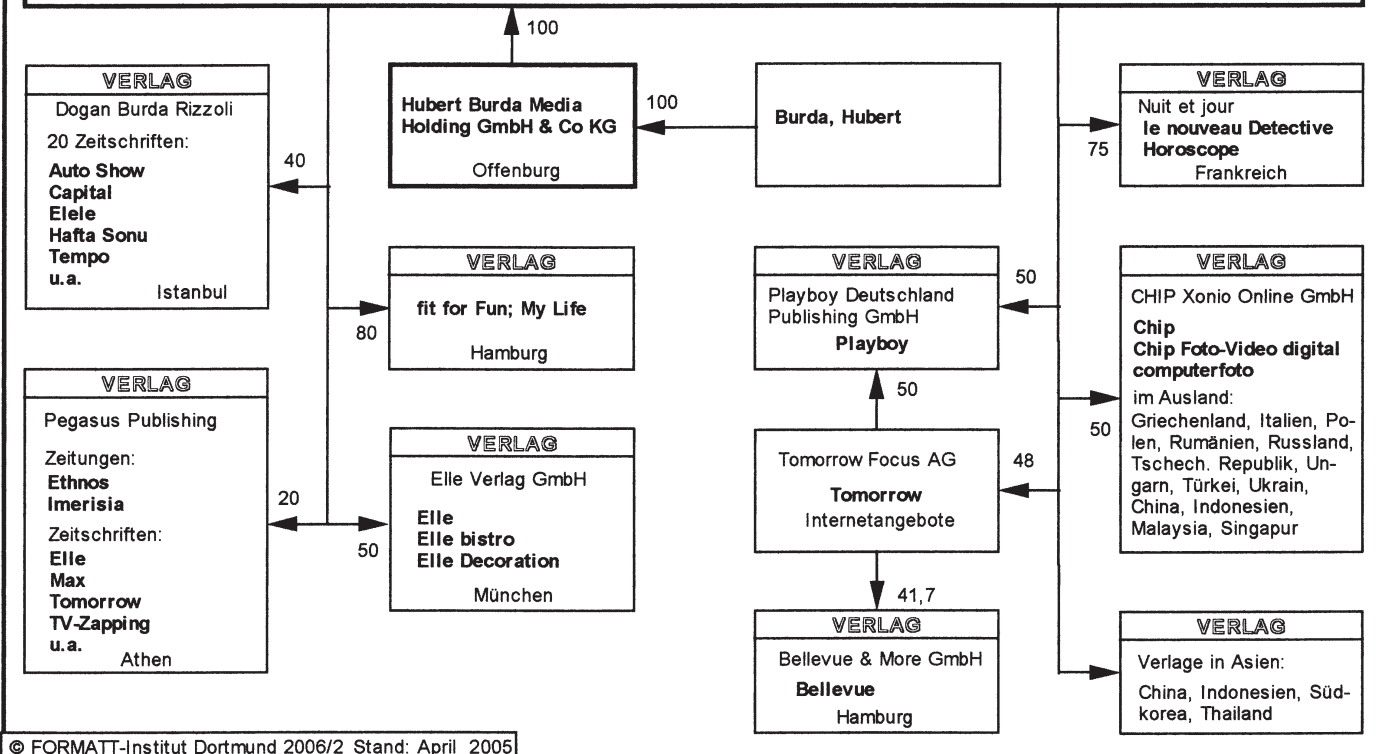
100

VERLAG
Dogan Burda Rizzoli
20 Zeitschriften:
Auto Show
Capital
Elele
Hafta Sonu
Tempo
u.a.
Istanbul

40

Hubert Burda Media Holding GmbH & Co KG
Offenburg

100

Burda, Hubert

VERLAG
Nuit et jour
le nouveau Detective
Horoscope
Frankreich

75

VERLAG
fit for Fun; My Life
Hamburg

80

VERLAG
Playboy Deutschland Publishing GmbH
Playboy

50

VERLAG
CHIP Xonio Online GmbH
Chip
Chip Foto-Video digital
computerfoto
im Ausland:
Griechenland, Italien, Polen, Rumänien, Russland, Tschech. Republik, Ungarn, Türkei, Ukrain, China, Indonesien, Malaysia, Singapur

50

VERLAG
Pegasus Publishing
Zeitungen:
Ethnos
Imerisia
Zeitschriften:
Elle
Max
Tomorrow
TV-Zapping
u.a.
Athen

20

VERLAG
Elle Verlag GmbH
Elle
Elle bistro
Elle Decoration
München

50

50

Tomorrow Focus AG
Tomorrow
Internetangebote

48

41,7

VERLAG
Bellevue & More GmbH
Bellevue
Hamburg

VERLAG
Verlage in Asien:
China, Indonesien, Südkorea, Thailand

© FORMATT-Institut Dortmund 2006/2 Stand: April 2005